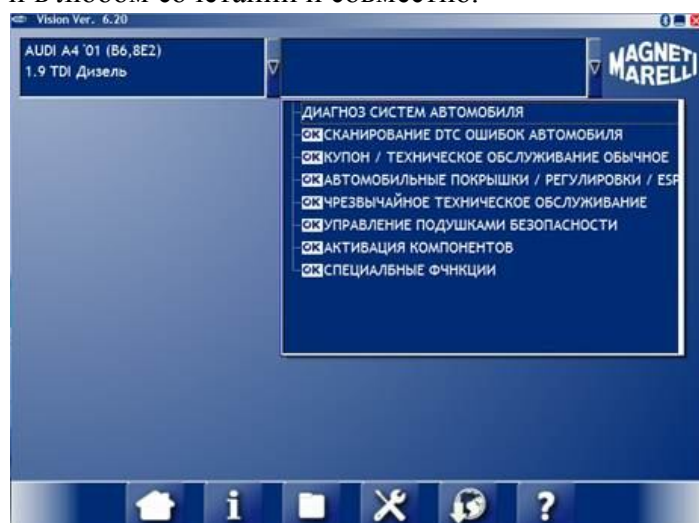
Vision Ver. 6.20

AUDI A4 '01 (B6,8E2)
1.9 TDI Дизель

MAGNETI MARELLI

ДИАГНОЗ СИСТЕМ АВТОМОБИЛЯ
OK СКАНИРОВАНИЕ DTC ОШИБОК АВТОМОБИЛЯ
OK КУПОН / ТЕХНИЧЕСКОЕ ОБСЛУЖИВАНИЕ ОБЫЧНОЕ
OK АВТОМОБИЛЬНЫЕ ПОКРЫШКИ / РЕГУЛИРОВКИ / ESP
OK ЧРЕЗВЫЧАЙНОЕ ТЕХНИЧЕСКОЕ ОБСЛУЖИВАНИЕ
OK УПРАВЛЕНИЕ ПОДУШКАМИ БЕЗОПАСНОСТИ
OK АКТИВАЦИЯ КОМПОНЕНТОВ
OK СПЕЦИАЛБНЫЕ ФЧНКЦИИ

i ?